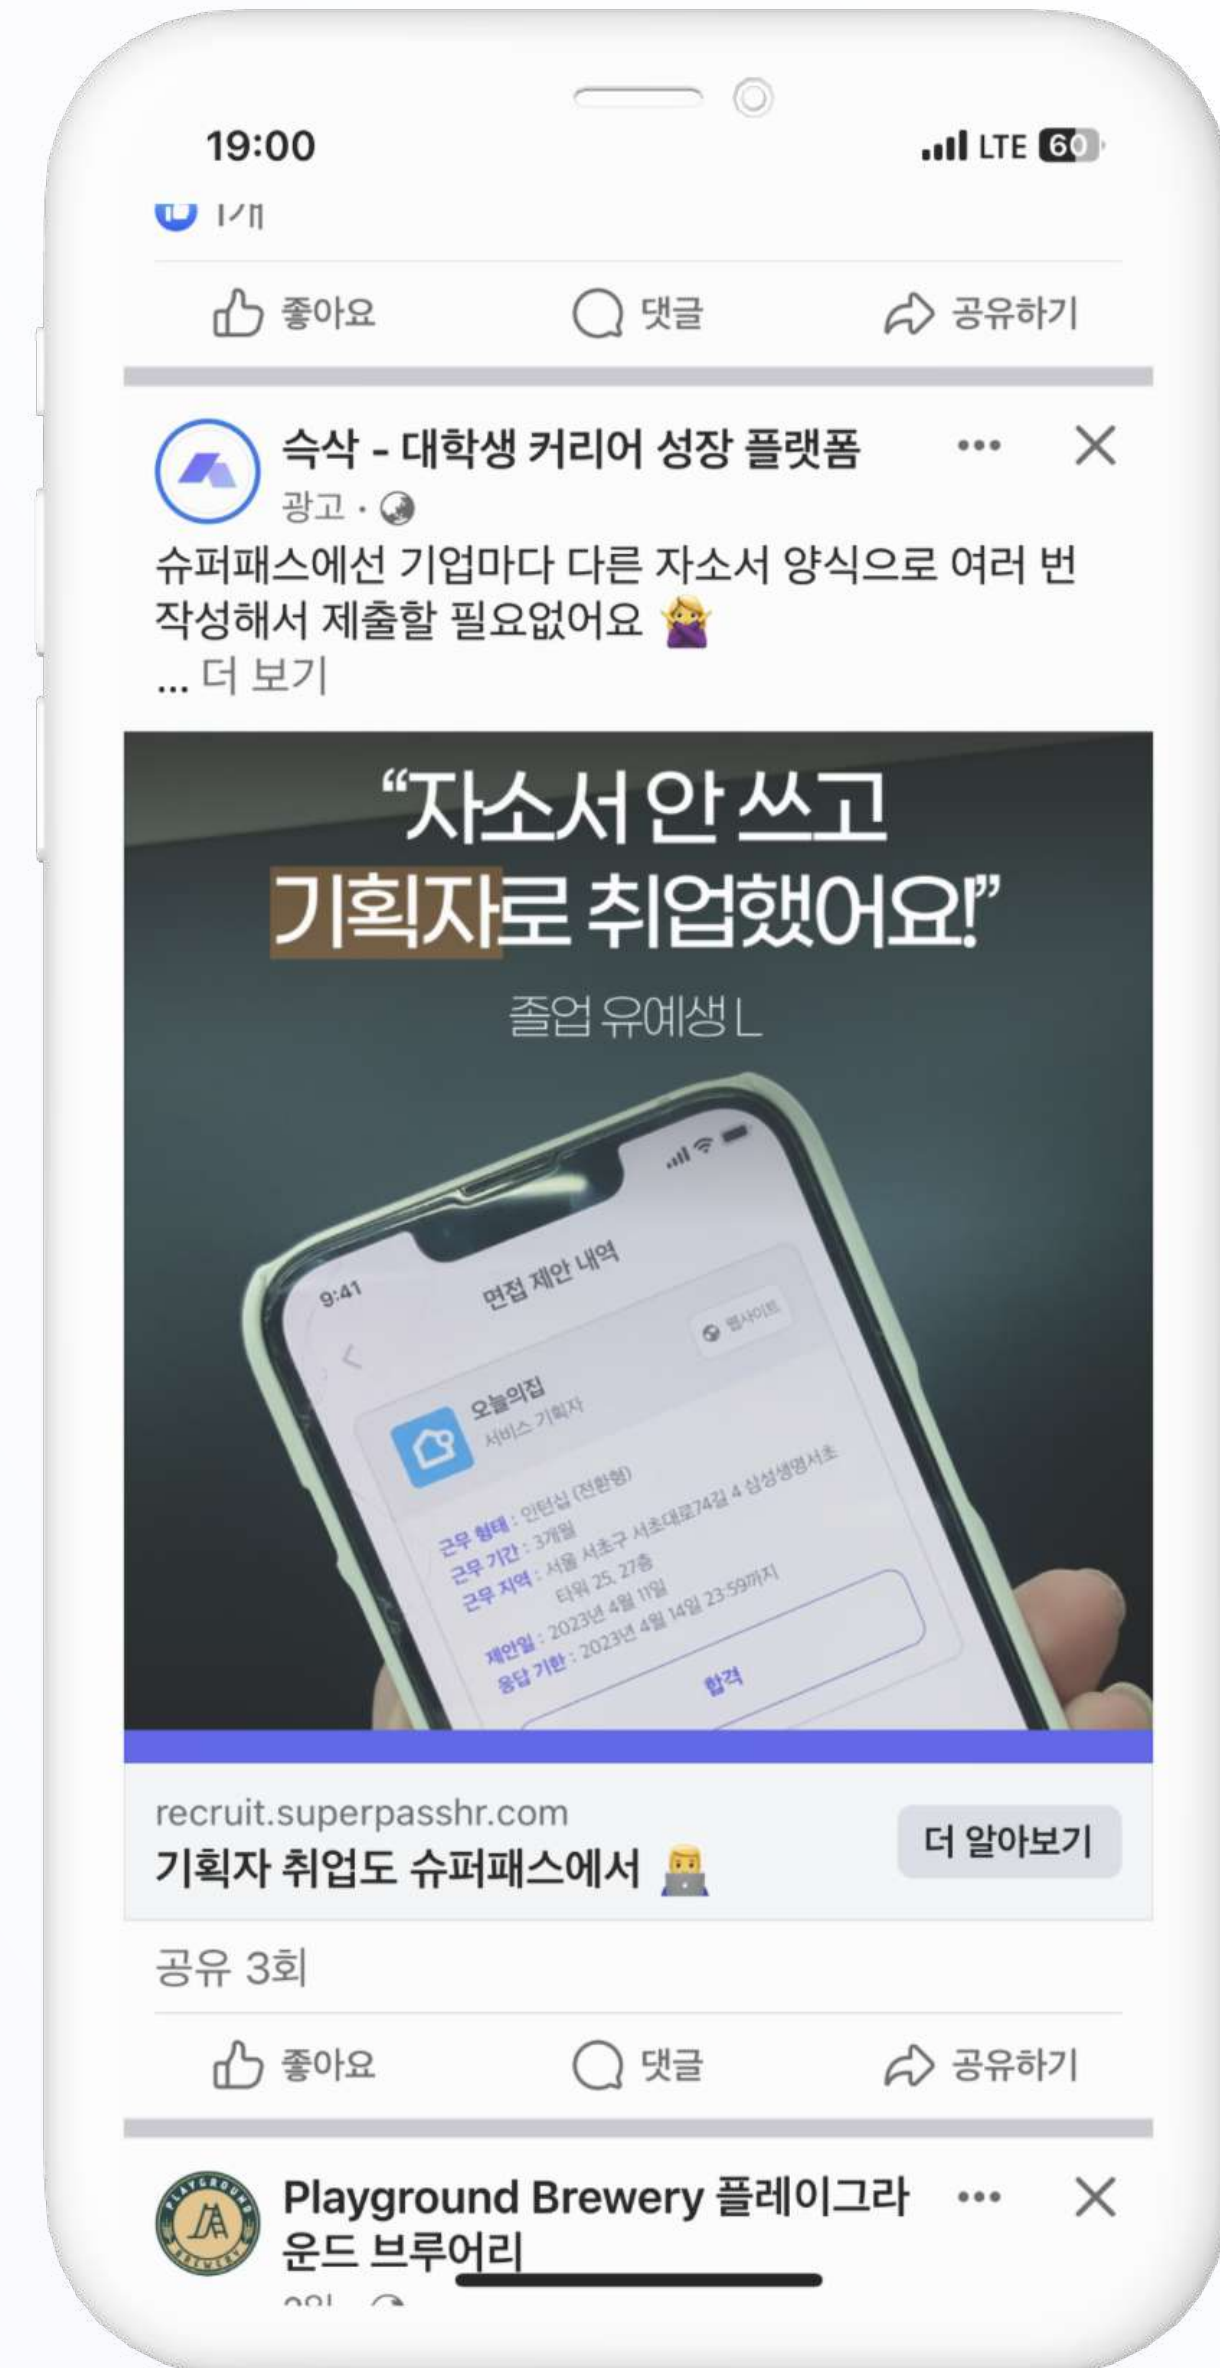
19:00

LTE 60

1개

좋아요 댓글 공유하기

슥삭 - 대학생 커리어 성장 플랫폼

광고 ·

슈퍼패스에선 기업마다 다른 자소서 양식으로 여러 번 작성해서 제출할 필요없어요 🙅‍♀️
... 더 보기

"자소서 안 쓰고 기획자로 취업했어요!"

졸업 유예생 L

9:41

면접 제안 내역

웹사이트

오늘의집
서비스 기획자

근무 형태 : 인턴십 (전환형)
근무 기간 : 3개월
근무 지역 : 서울 서초구 서초대로74길 4 삼성생명서초타워 25, 27층
제안일 : 2023년 4월 11일
응답 기한 : 2023년 4월 14일 23:59까지

합격

recruit.superpasshr.com
기획자 취업도 슈퍼패스에서 👨‍💻

더 알아보기

공유 3회

좋아요 댓글 공유하기

Playground Brewery 플레이그라운드 브루어리

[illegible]